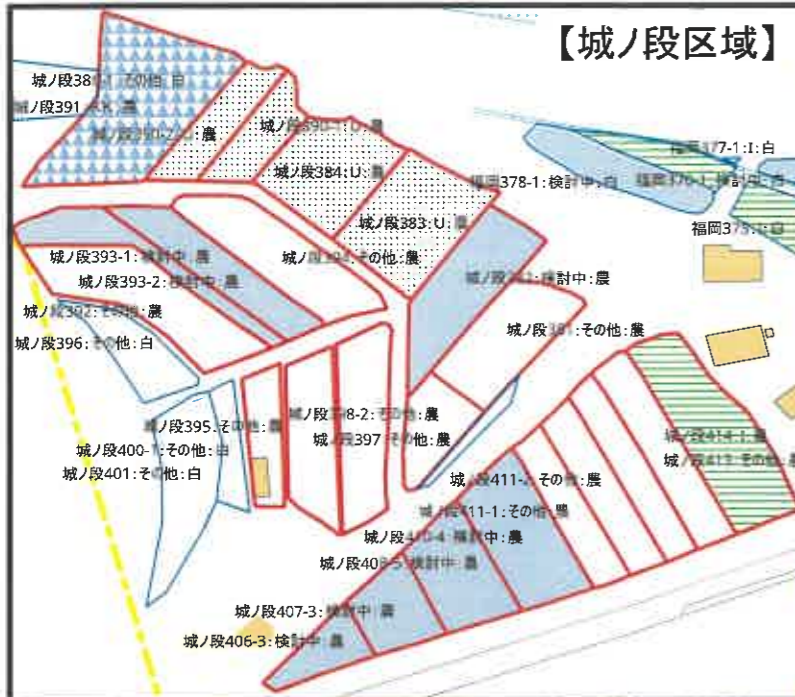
【城ノ段区域】

城ノ段38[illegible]:その他:白
城ノ段391:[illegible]:農
城ノ段390-2:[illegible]:農
城ノ段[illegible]:U:農
城ノ段384:U:農
城ノ段383:U:農
福岡378-1:検討中:農
福岡377-1:I:白
福岡376-1:検討中:白
福岡375:I:白
城ノ段393-1:検討中:農
城ノ段393-2:検討中:農
城ノ段394:その他:農
城ノ段392:その他:農
城ノ段396:その他:白
城ノ段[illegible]:検討中:農
城ノ段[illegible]:その他:農
城ノ段395:その他:農
城ノ段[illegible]8-2:その他:農
城ノ段397:その他:農
城ノ段400-1:その他:白
城ノ段401:その他:白
城ノ段411-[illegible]:その他:農
城ノ段411-1:その他:農
城ノ段410-4:検討中:農
城ノ段408-5:検討中:農
城ノ段414-1:農
城ノ段413:その他:農
城ノ段407-3:検討中:農
城ノ段406-3:検討中:農